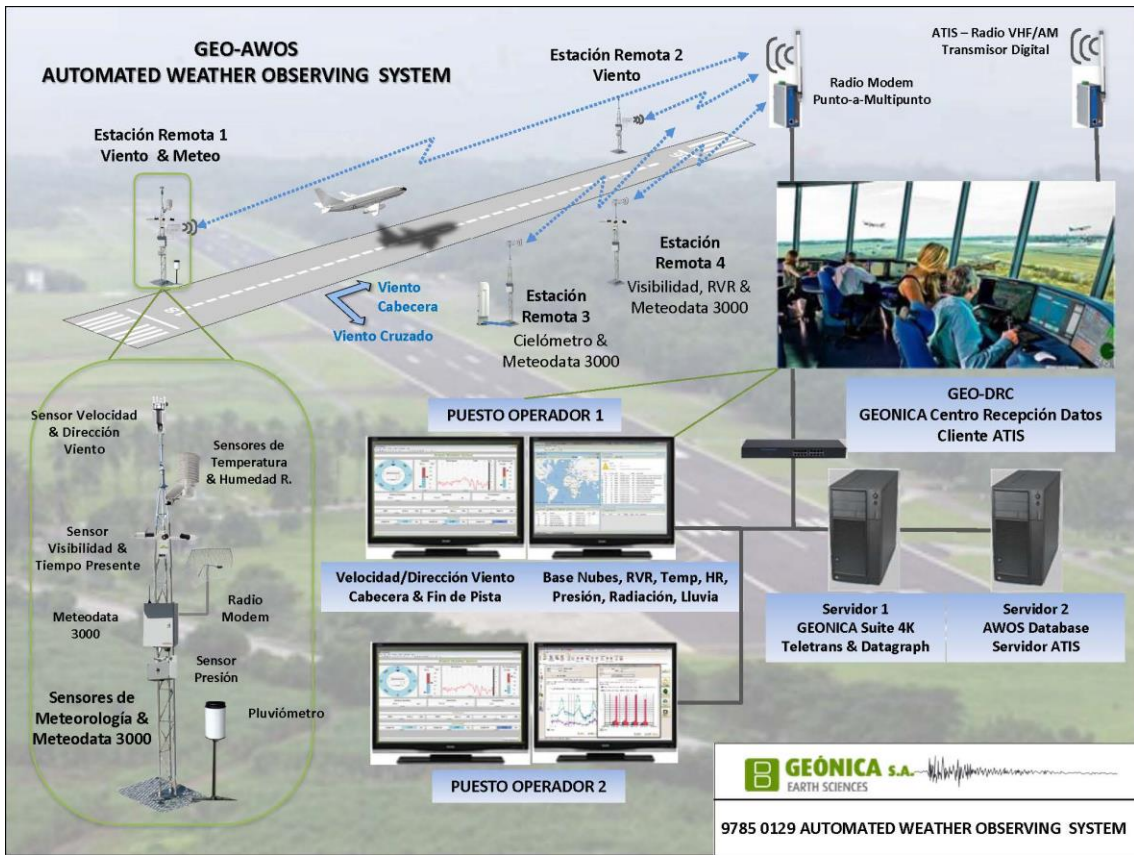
GEO-AWOS
AUTOMATED WEATHER OBSERVING SYSTEM

Estación Remota 2
Viento

ATIS – Radio VHF/AM
Transmisor Digital

Radio Modem
Punto-a-Multipunto

Estación Remota 1
Viento & Meteo

Estación
Remota 4
Visibilidad, RVR &
Meteodata 3000

Viento
Cabecera

Viento Cruzado

Estación
Remota 3
Cielómetro &
Meteodata 3000

GEO-DRC
GEONICA Centro Recepción Datos
Cliente ATIS

PUESTO OPERADOR 1

Sensor Velocidad
& Dirección
Viento

Sensores de
Temperatura
& Humedad R.

Sensor
Visibilidad &
Tiempo Presente

Radio
Modem

Meteodata
3000

Sensor
Presión

Pluviómetro

Sensores de
Meteorología &
Meteodata 3000

Velocidad/Dirección Viento
Cabecera & Fin de Pista

Base Nubes, RVR, Temp, HR,
Presión, Radiación, Lluvia

Servidor 1
GEONICA Suite 4K
Teletrans & Datagraph

Servidor 2
AWOS Database
Servidor ATIS

PUESTO OPERADOR 2

GEÓNICA S.A.
EARTH SCIENCES

9785 0129 AUTOMATED WEATHER OBSERVING SYSTEM